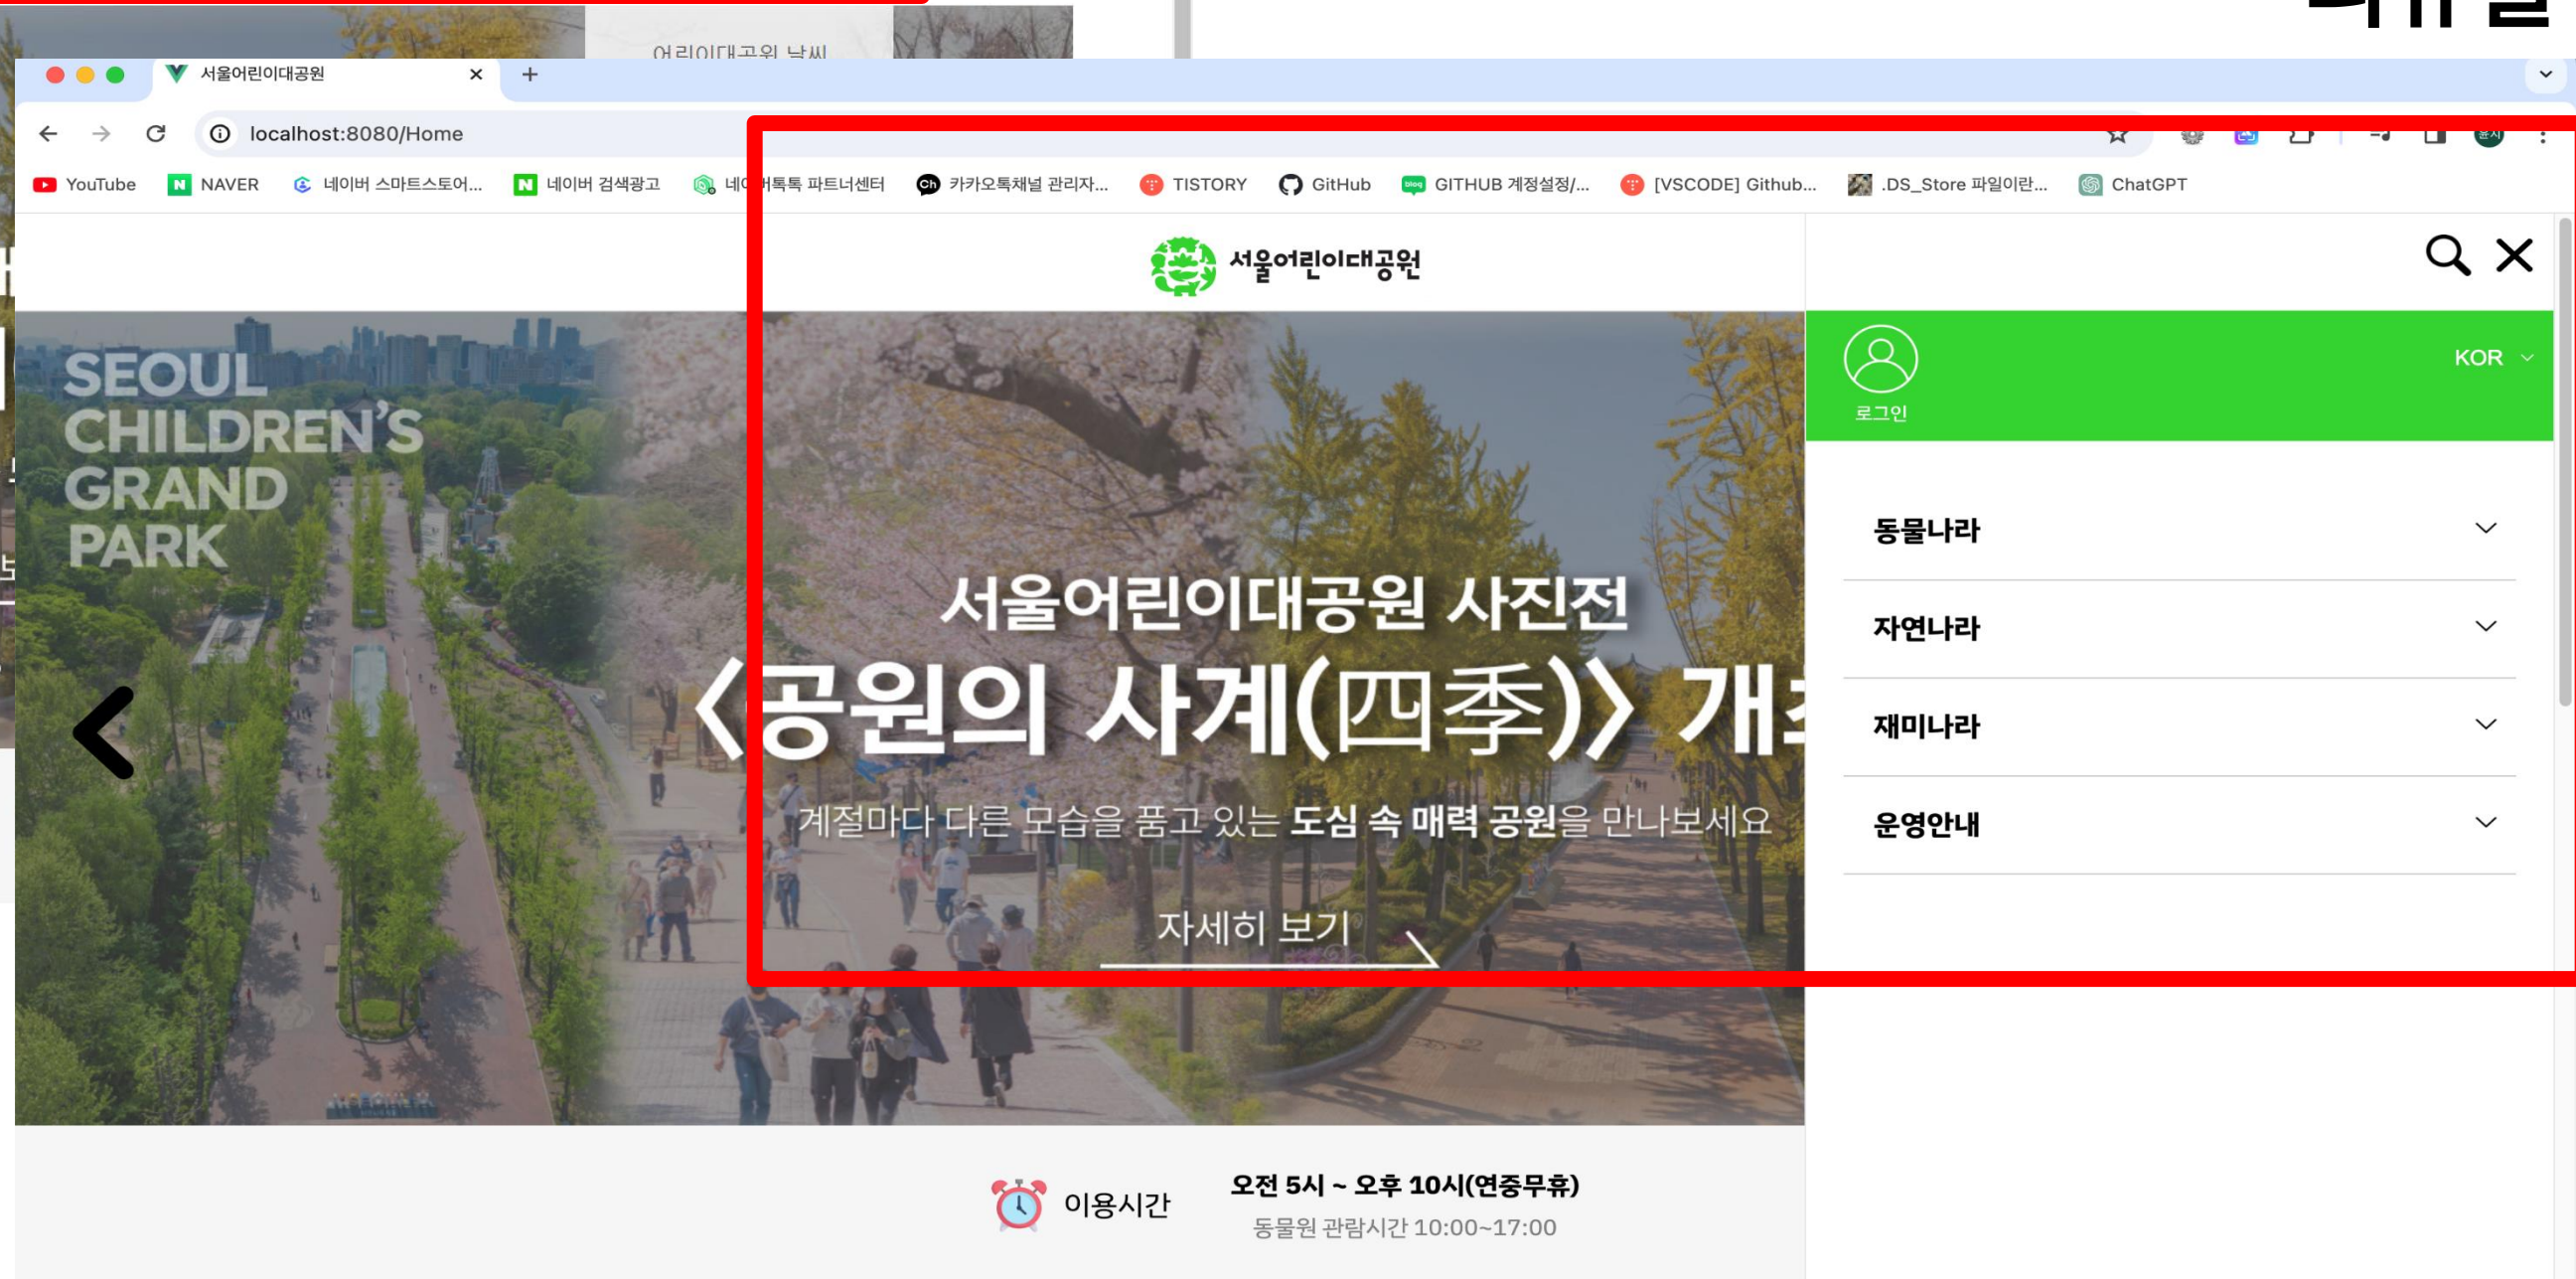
어린이대공원 날씨

서울어린이대공원

localhost:8080/Home

YouTube NAVER 네이버 스마트스토어... 네이버 검색광고 네이버톡톡 파트너센터 카카오톡채널 관리자... TISTORY GitHub GITHUB 계정설정/... [VSCODE] Github... .DS_Store 파일이란... ChatGPT

서울어린이대공원

SEOUL CHILDREN'S GRAND PARK

서울어린이대공원 사진전

〈공원의 사계(四季)〉 개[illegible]

계절마다 다른 모습을 품고 있는 도심 속 매력 공원을 만나보세요

자세히 보기

로그인

KOR

동물나라

자연나라

재미나라

운영안내

이용시간

오전 5시 ~ 오후 10시(연중무휴)

동물원 관람시간 10:00~17:00